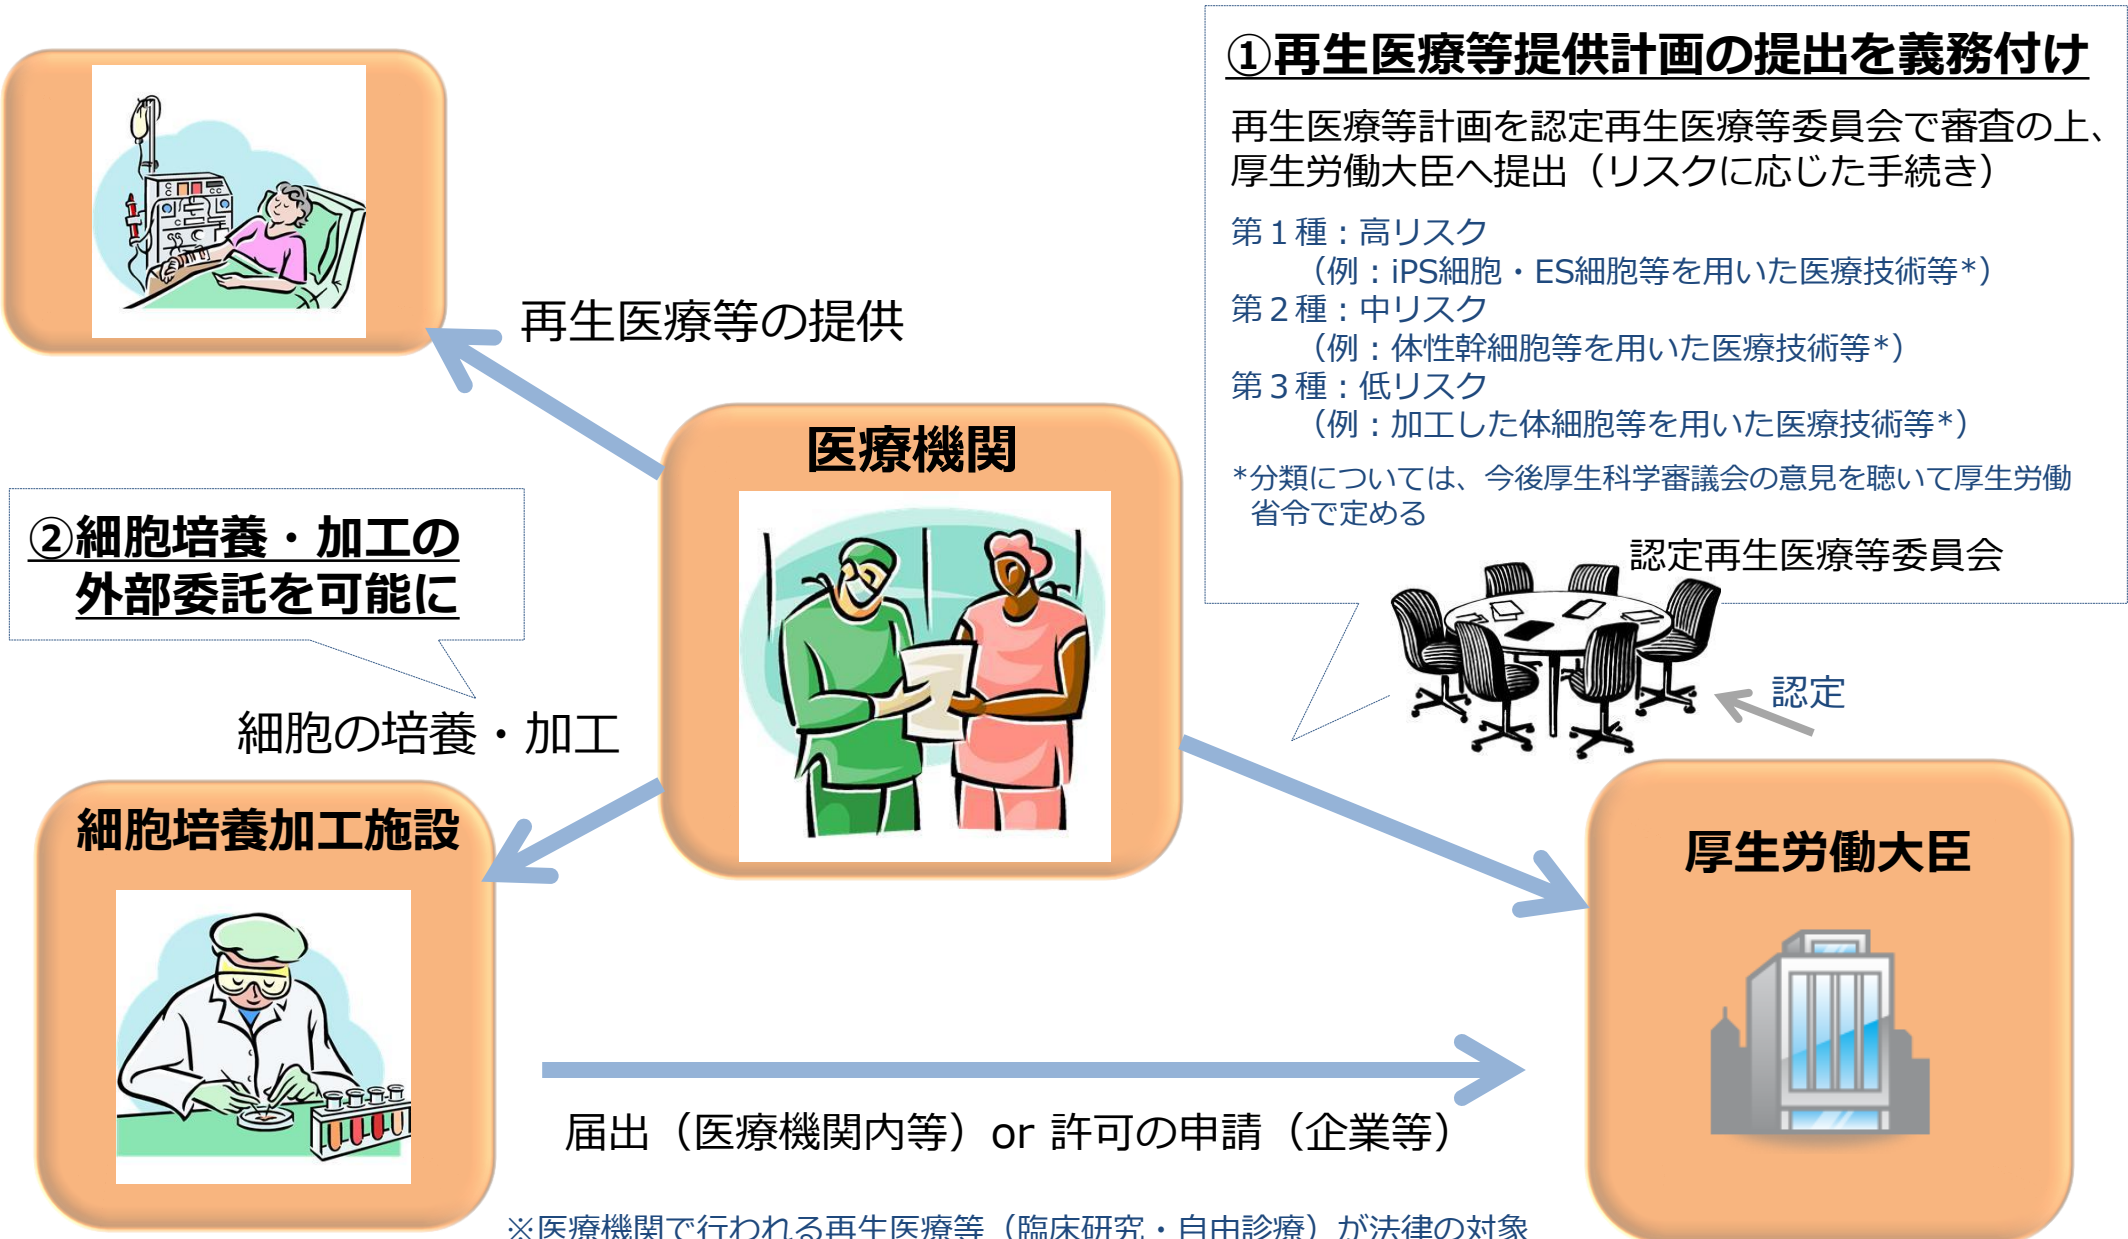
①再生医療等提供計画の提出を義務付け

再生医療等計画を認定再生医療等委員会で審査の上、厚生労働大臣へ提出（リスクに応じた手続き）

第１種：高リスク
（例：iPS細胞・ES細胞等を用いた医療技術等*）
第２種：中リスク
（例：体性幹細胞等を用いた医療技術等*）
第３種：低リスク
（例：加工した体細胞等を用いた医療技術等*）

*分類については、今後厚生科学審議会の意見を聴いて厚生労働省令で定める

認定再生医療等委員会

再生医療等の提供

医療機関

②細胞培養・加工の外部委託を可能に

認定

細胞の培養・加工

細胞培養加工施設

厚生労働大臣

届出（医療機関内等）or 許可の申請（企業等）

※医療機関で行われる再生医療等（臨床研究・自由診療）が法律の対象